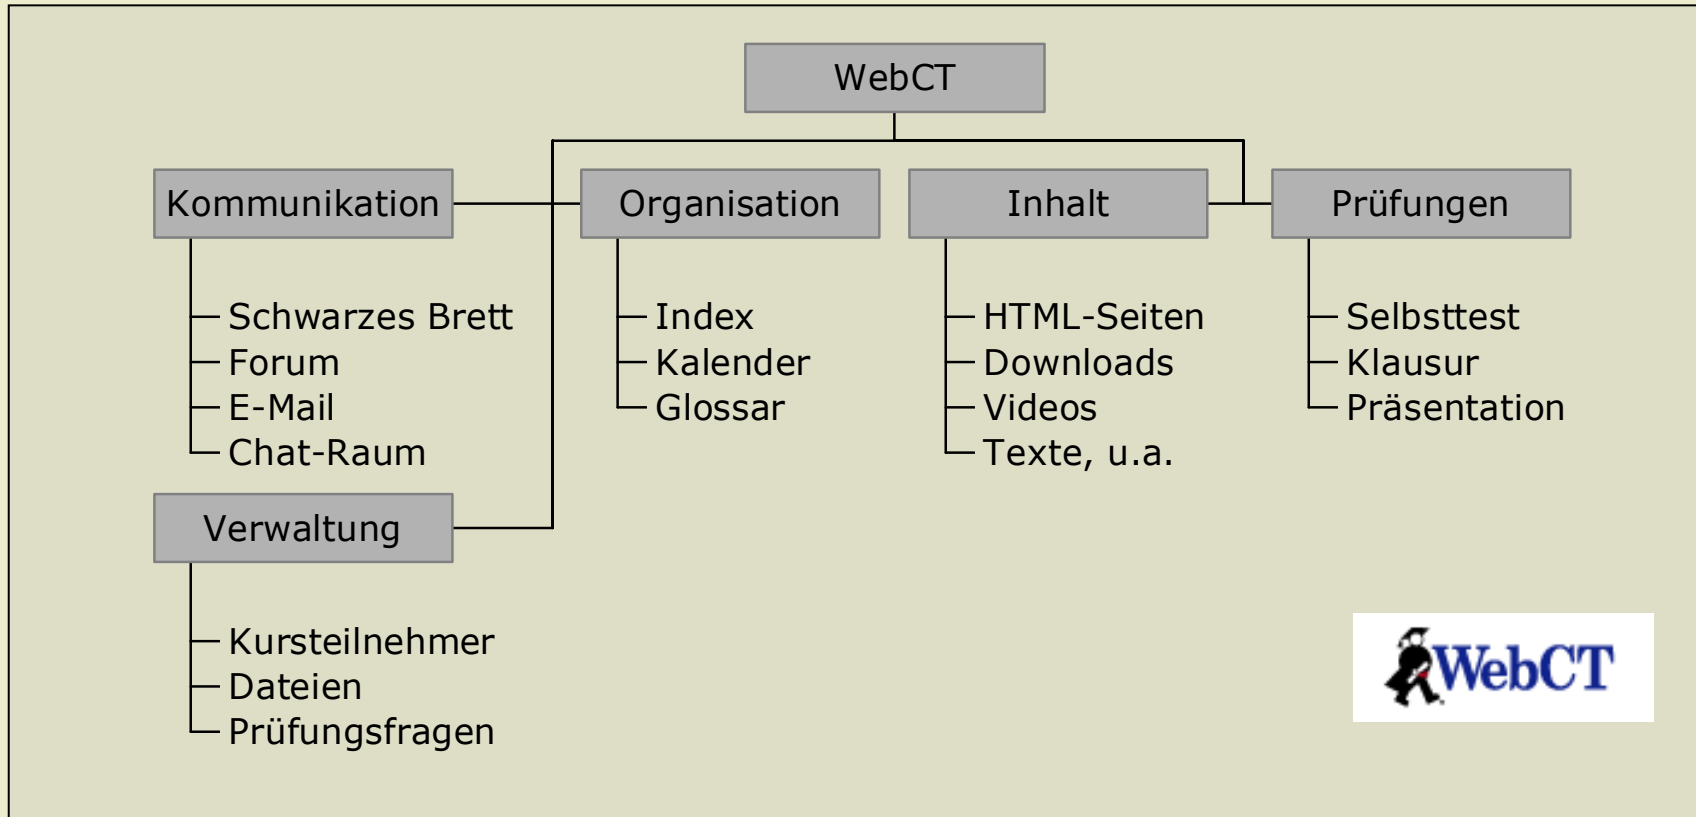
WebCT

Kommunikation
Schwarzes Brett
Forum
E-Mail
Chat-Raum

Organisation
Index
Kalender
Glossar

Inhalt
HTML-Seiten
Downloads
Videos
Texte, u.a.

Prüfungen
Selbsttest
Klausur
Präsentation

Verwaltung
Kursteilnehmer
Dateien
Prüfungsfragen

WebCT